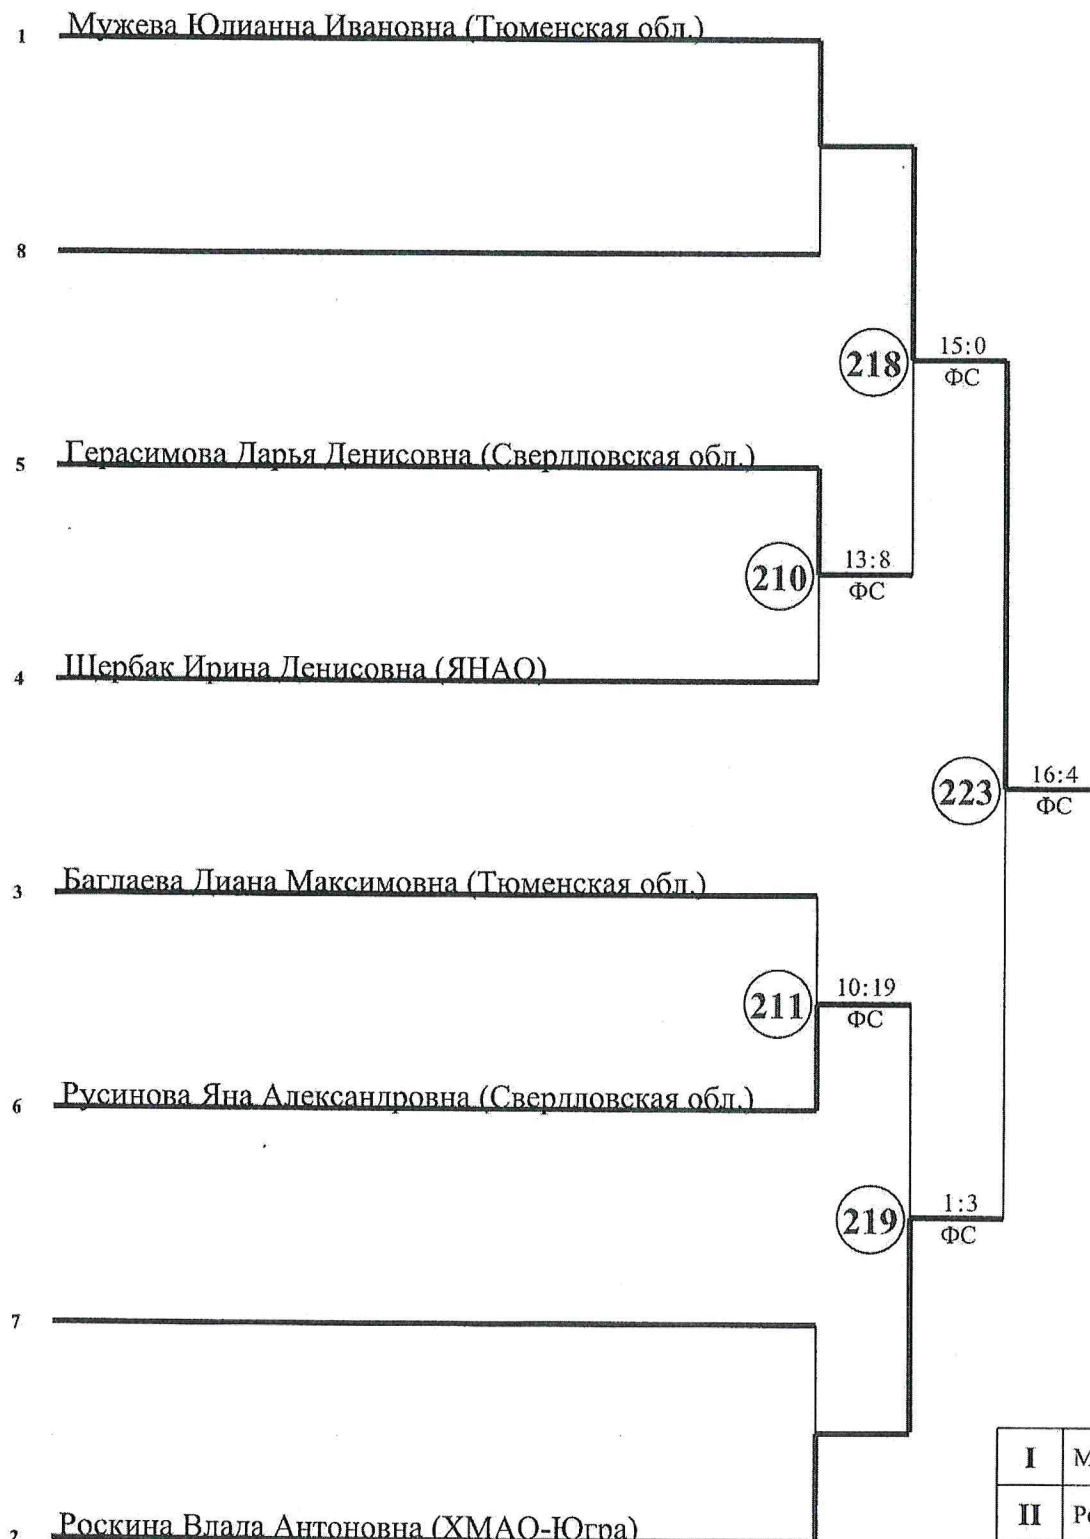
1 Мужева Юлианна Ивановна (Тюменская обл.)

8

218 15:0 ФС

5 Герасимова Дарья Денисовна (Свердловская обл.)

210 13:8 ФС

4 Щербак Ирина Денисовна (ЯНАО)

223 16:4 ФС

3 Баглаева Диана Максимовна (Тюменская обл.)

211 10:19 ФС

6 Русинова Яна Александровна (Свердловская обл.)

219 1:3 ФС

7

| I | М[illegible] |
|---|---|
| II | Р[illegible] |

2 Роскина Влада Антоновна (ХМАО-Югра)